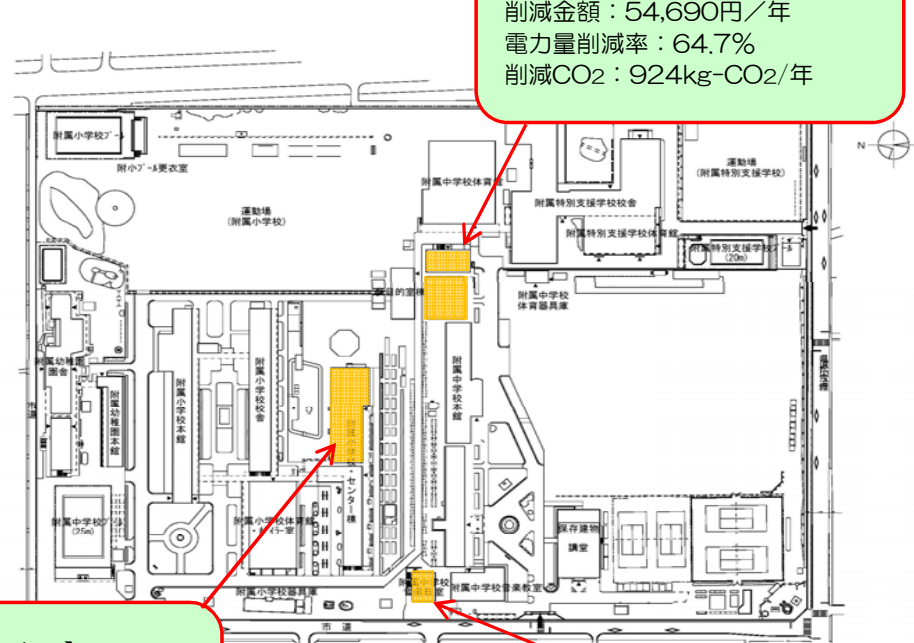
削減金額：54,690円／年
電力量削減率：64.7%
削減$CO_2$：924kg-$CO_2$/年

附属小学校プール
附小プール更衣室
運動場
(附属小学校)
附属中学校体育館
附属特別支援学校校舎
附属特別支援学校体育館
運動場
(附属特別支援学校)
附属特別支援学校プール
(20m)
附属中学校
体育器具庫
附属幼稚園
園舎
附属幼稚園本館
附属小学校本館
附属小学校校舎
附属中学校本館
附属中学校プール
(25m)
附属小学校体育館
センター棟
保存建物
講堂
附属中学校音楽教室
附属小学校器具庫
市道